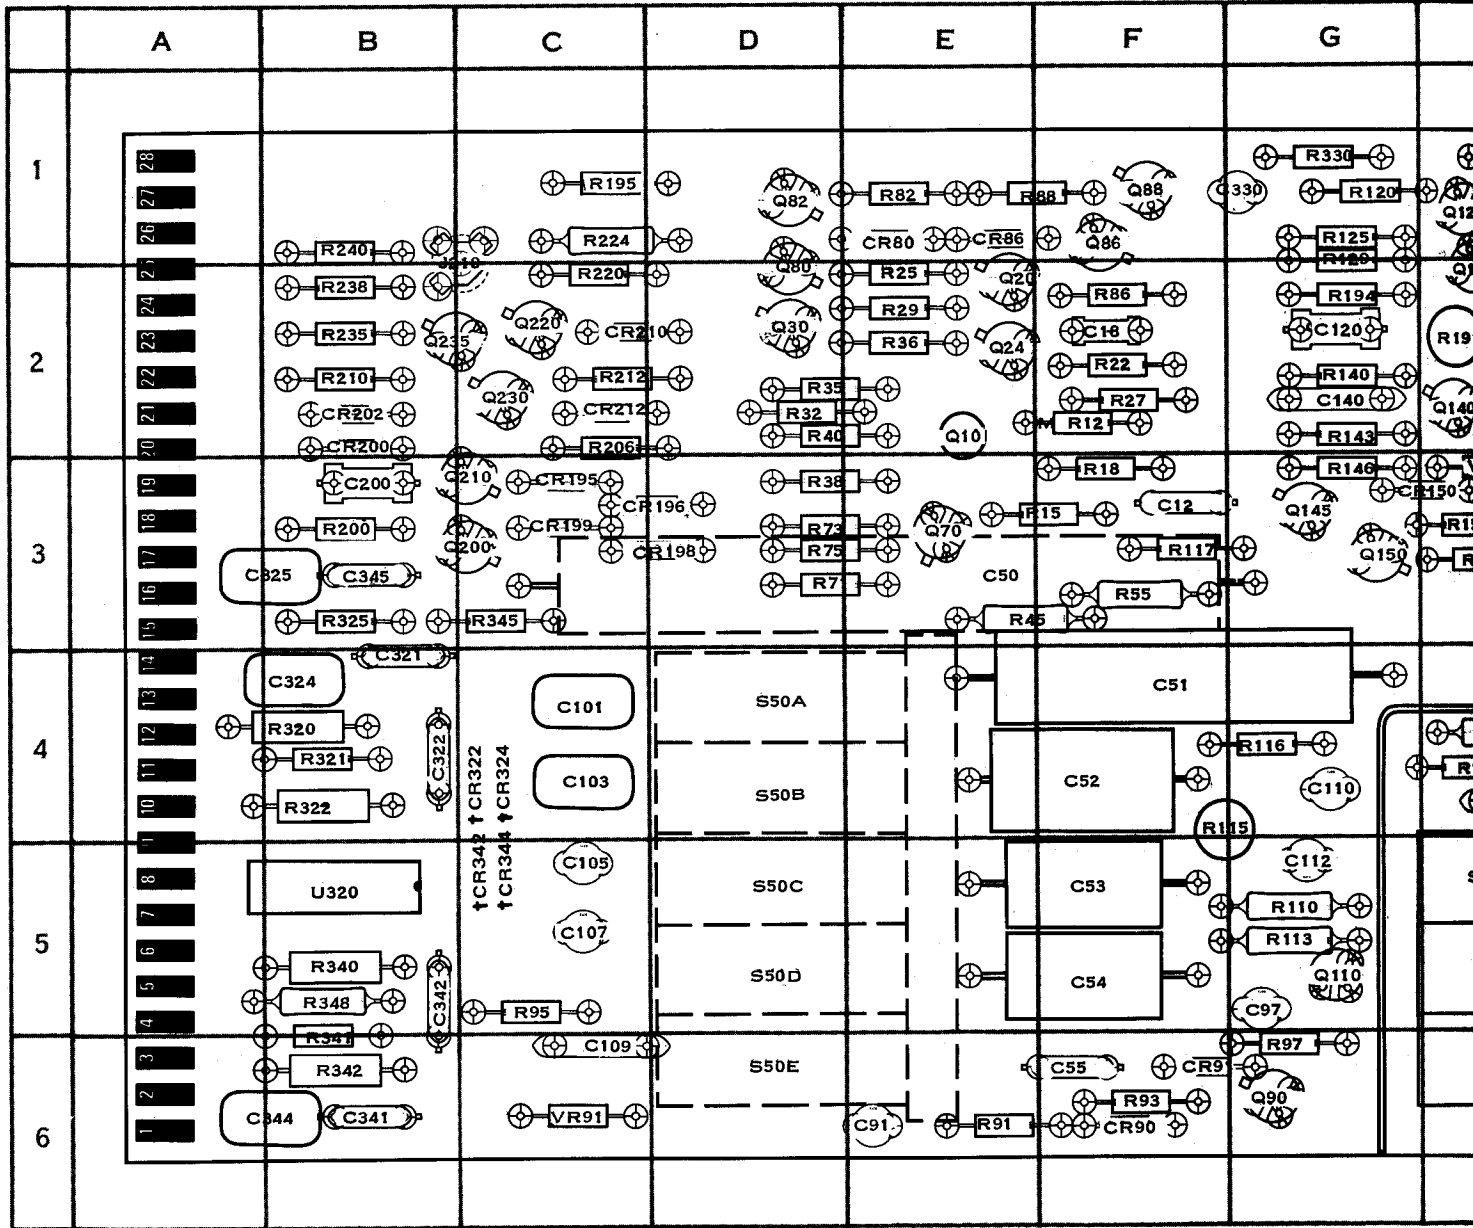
A B C D E F G

1 2 3 4 5 6

28 27 26 25 24 23 22 21 20 19 18 17 16 15 14 13 12 11 10 9 8 7 6 5 4 3 2 1

R195 Q82 R82 R88 Q88 C330 R330 R120 Q12

R240 J210 R224 CR80 CR86 Q86 R125 R129

R238 R220 Q80 R25 Q20 R86 R194

R235 Q235 Q220 CR210 Q30 R29 C16 C120 R19

R210 Q230 R212 R36 Q24 R22 R140

CR202 CR212 R35 R27 C140 Q140

CR200 R206 R32 R40 Q10 R12 R143

C200 Q210 CR195 R38 R18 R146 CR150

R200 Q200 CR199 CR196 CR198 R73 R75 Q70 R15 C12 Q145 R15

C325 C345 R71 C50 R117 Q150

R325 R345 R55 R45

C324 C321 C101 S50A C51

R320 C322 CR322 CR324 R116

R321 C103 S50B C52 C110

R322 CR342 CR344 R115

U320 C105 S50C C53 C112

C107 R110

R340 R113

R348 C342 R95 S50D C54 Q110

R341 C97

R342 C109 S50E C55 CR91 R97

C344 C341 VR91 C91 R91 R93 CR90 Q90